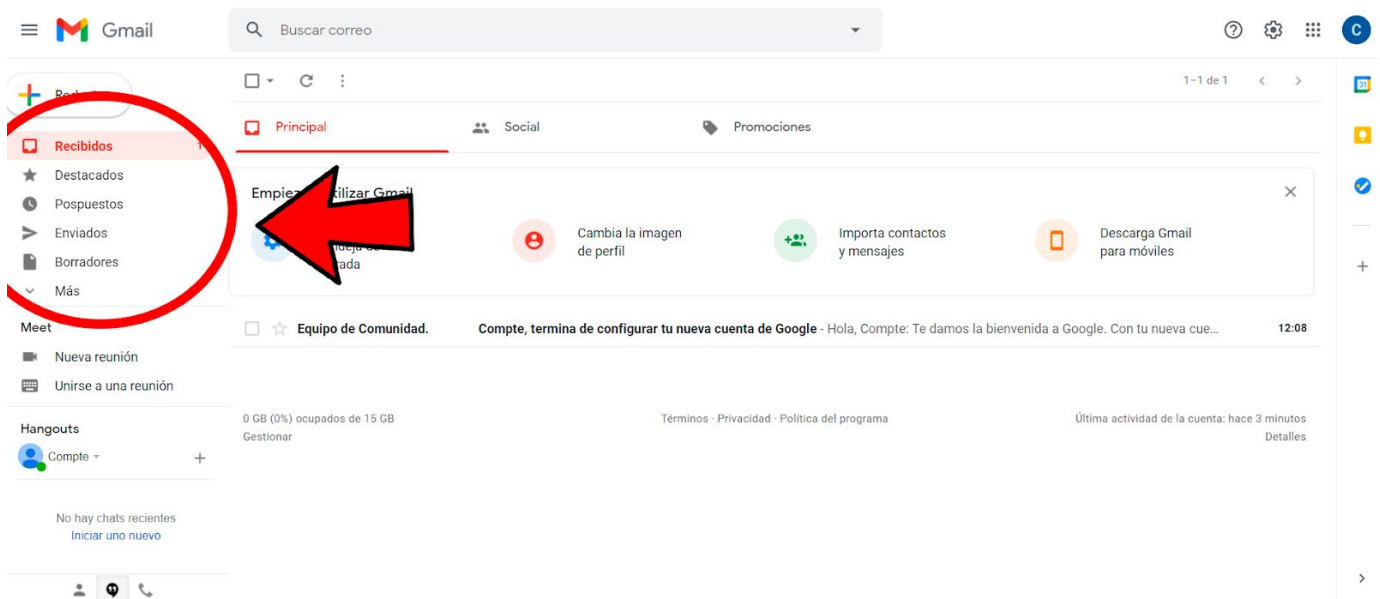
Gmail

Buscar correo

C

1–1 de 1

Redactar

Recibidos 1

Destacados

Pospuestos

Enviados

Borradores

Más

Meet

Nueva reunión

Unirse a una reunión

Hangouts

Compte

No hay chats recientes

Iniciar uno nuevo

Principal

Social

Promociones

Empieza a utilizar Gmail

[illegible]ueja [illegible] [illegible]rada

Cambia la imagen de perfil

Importa contactos y mensajes

Descarga Gmail para móviles

Equipo de Comunidad.

Compte, termina de configurar tu nueva cuenta de Google - Hola, Compte: Te damos la bienvenida a Google. Con tu nueva cue...

12:08

0 GB (0%) ocupados de 15 GB

Gestionar

Términos · Privacidad · Política del programa

Última actividad de la cuenta: hace 3 minutos

Detalles

31